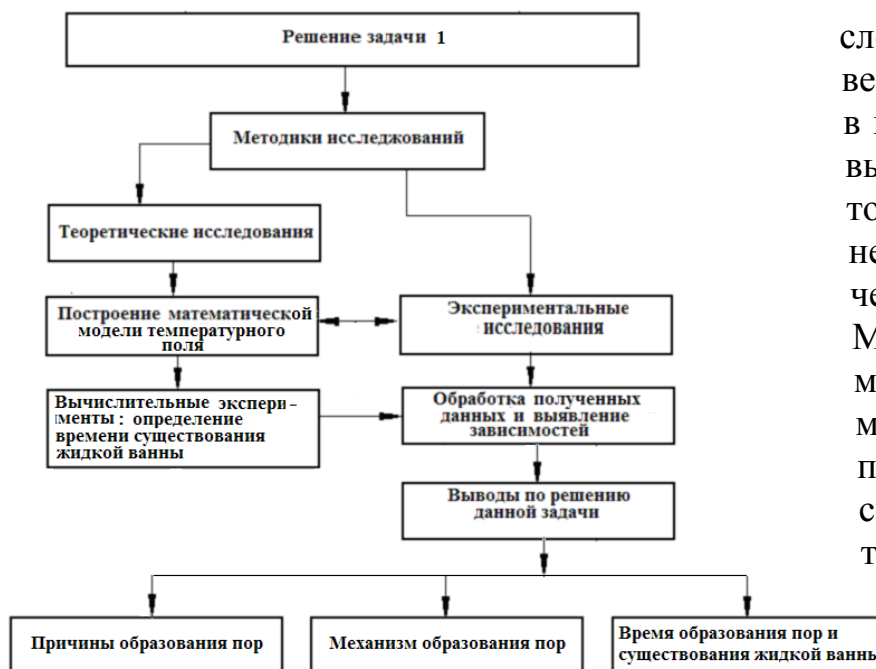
Решение задачи 1

Методики исследжований

Теоретические исследования

Построение математической модели температурного поля

Экспериментальные исследования

Вычислительные эксперименты : определение времени существования жидкой ванны

Обработка полученных данных и выявление зависимостей

Выводы по решению данной задачи

Причины образования пор

Механизм образования пор

Время образования пор и существования жидкой ванны

сл
ве
в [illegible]
вы
то
не
че
М
м
м
п
с
т